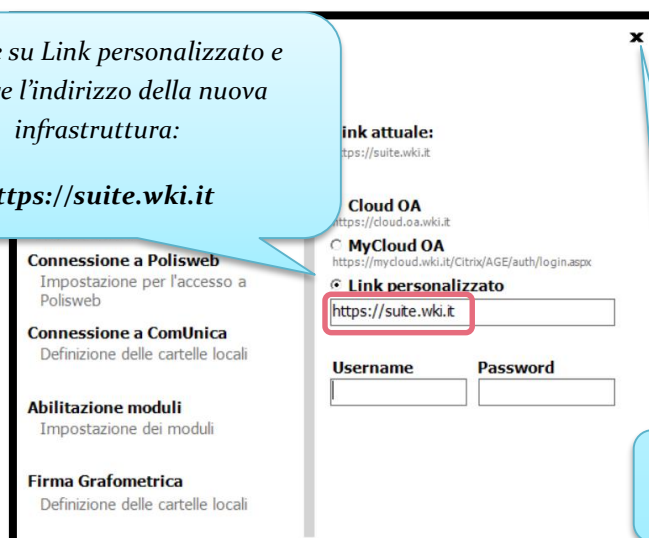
e su Link personalizzato e e l'indirizzo della nuova infrastruttura:

ttps://suite.wki.it

ink attuale:
ttps://suite.wki.it

Cloud OA
https://cloud.oa.wki.it

MyCloud OA
https://mycloud.wki.it/Citrix/AGE/auth/login.aspx

Link personalizzato

https://suite.wki.it

Username

Password

Connessione a Polisweb
Impostazione per l'accesso a Polisweb

Connessione a ComUnica
Definizione delle cartelle locali

Abilitazione moduli
Impostazione dei moduli

Firma Grafometrica
Definizione delle cartelle locali

x